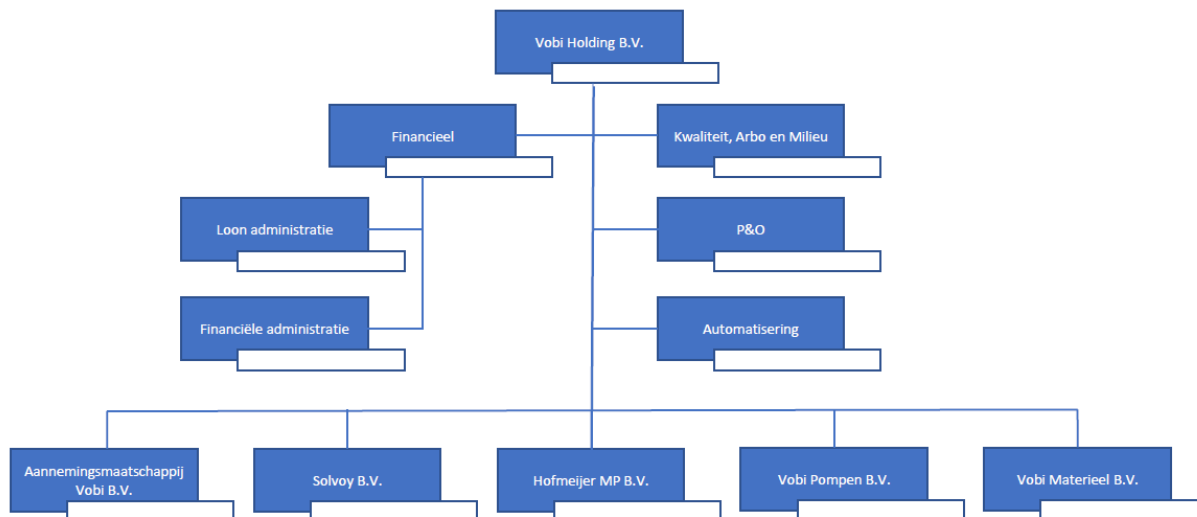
Vobi Holding B.V.

Financieel

Kwaliteit, Arbo en Milieu

Loon administratie

P&O

Financiële administratie

Automatisering

Aannemingsmaatschappij Vobi B.V.

Solvoy B.V.

Hofmeijer MP B.V.

Vobi Pompen B.V.

Vobi Materieel B.V.